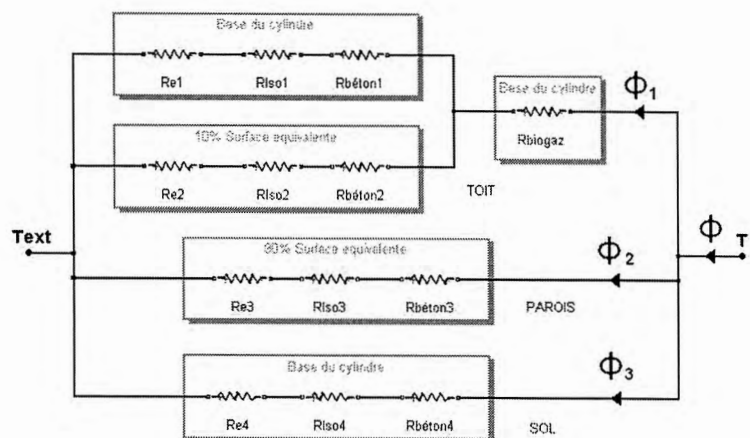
Base du cylindre

Re1 Riso1 Rbéton1

Base du cylindre

Rbiogaz

$\Phi_1$

10% Surface equivalente

Re2 Riso2 Rbéton2

TOIT

Text

$\Phi$

T

30% Surface equivalente

$\Phi_2$

Re3 Riso3 Rbéton3

PAROIS

Base du cylindre

$\Phi_3$

Re4 Riso4 Rbéton4

SOL